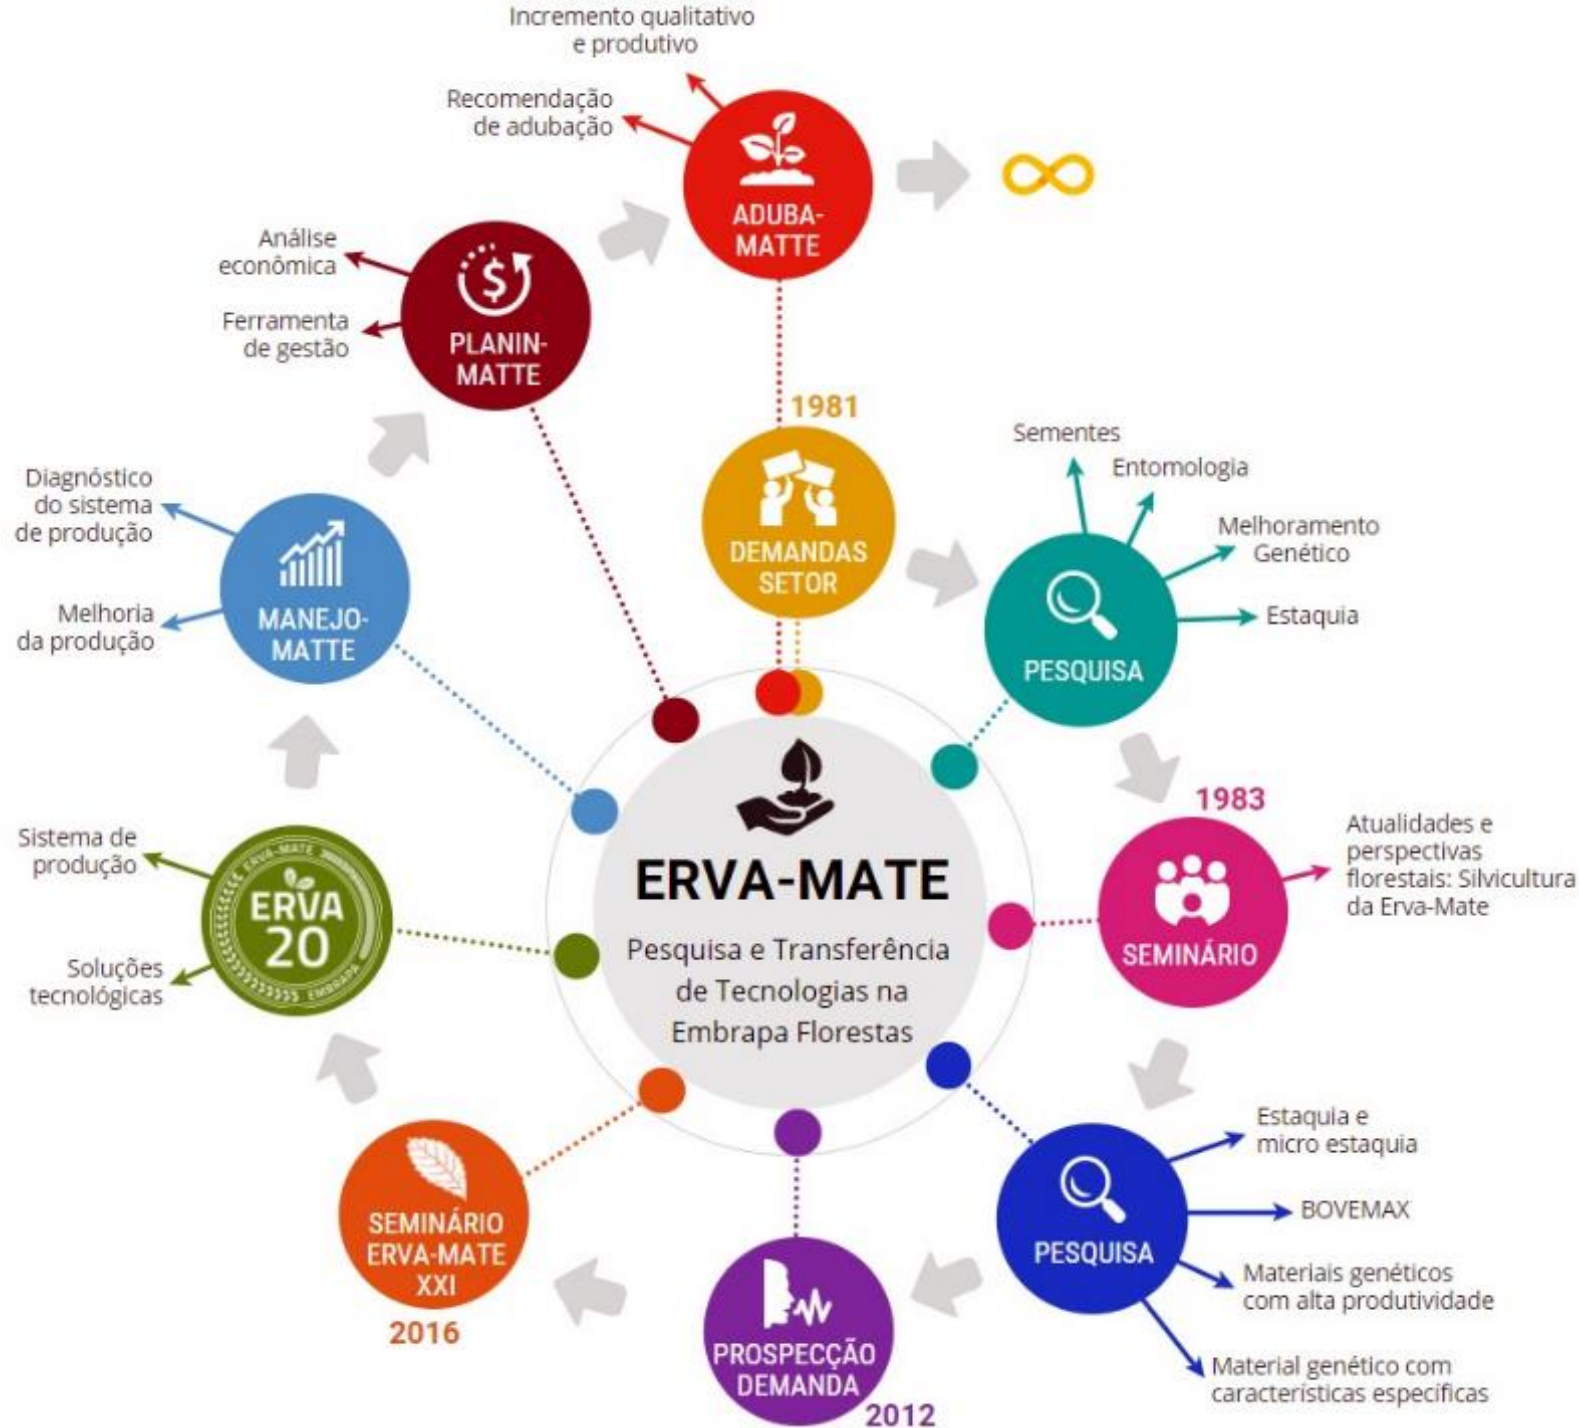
Incremento qualitativo e produtivo

Recomendação de adubação

ADUBA-MATTE

Análise econômica

Ferramenta de gestão

PLANIN-MATTE

1981

DEMANDAS SETOR

Sementes

Entomologia

Melhoramento Genético

Estaquia

PESQUISA

Diagnóstico do sistema de produção

Melhoria da produção

MANEJO-MATTE

ERVA-MATE

Pesquisa e Transferência de Tecnologias na Embrapa Florestas

1983

SEMINÁRIO

Atualidades e perspectivas florestais: Silvicultura da Erva-Mate

Sistema de produção

Soluções tecnológicas

ERVA 20

ERVA-MATE

EMBRAPA

Estaquia e micro estaquia

BOVEMAX

Materiais genéticos com alta produtividade

Material genético com características específicas

PESQUISA

SEMINÁRIO ERVA-MATE XXI

2016

PROSPECÇÃO DEMANDA

2012